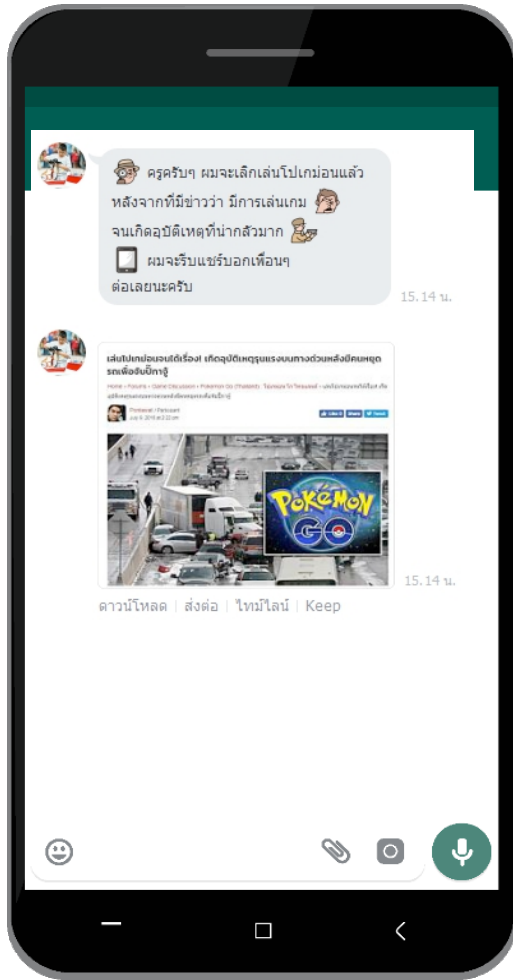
ครูครับๆ ผมจะเลิกเล่นโปเกม่อนแล้ว หลังจากที่มีข่าวว่า มีการเล่นเกม จนเกิดอุบัติเหตุที่น่ากลัวมาก ผมจะรีบแชร์บอกเพื่อนๆ ต่อเลยนะครับ

15.14 น.

เล่นโปเกม่อนจนได้เรื่อง! เกิดอุบัติเหตุรุนแรงบนทางด่วนหลังมีคนหยุดรถเพื่อจับปิ๊กาจู้

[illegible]

POKéMON GO

15.14 น.

ดาวน์โหลด | ส่งต่อ | ไทม์ไลน์ | Keep